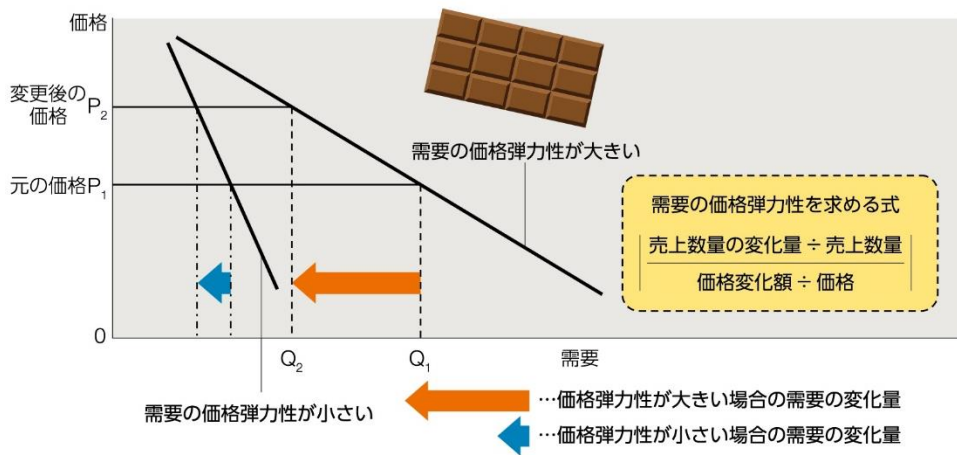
価格

変更後の価格 $P_2$

元の価格 $P_1$

0

需要の価格弾力性が大きい

需要の価格弾力性を求める式

$\left| \frac{\text{売上数量の変化量} \div \text{売上数量}}{\text{価格変化額} \div \text{価格}} \right|$

$Q_2$

$Q_1$

需要

需要の価格弾力性が小さい

…価格弾力性が大きい場合の需要の変化量

…価格弾力性が小さい場合の需要の変化量